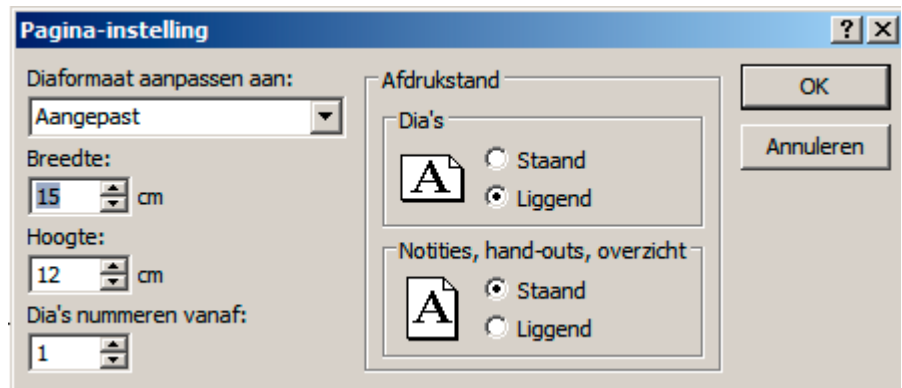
Pagina-instelling

?

Diaformaat aanpassen aan:

Aangepast

Breedte:

15 cm

Hoogte:

12 cm

Dia's nummeren vanaf:

1

Afdrukstand

Dia's

A

Staand

Liggend

Notities, hand-outs, overzicht

A

Staand

Liggend

OK

Annuleren